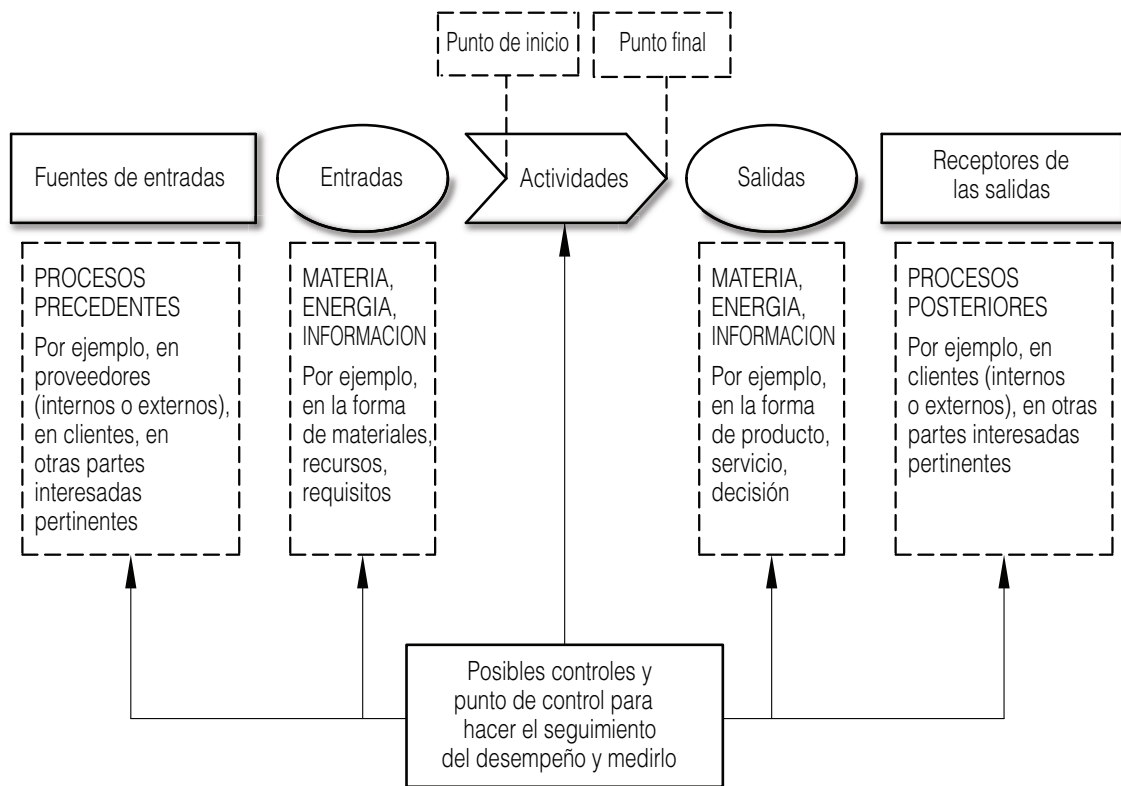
Punto de inicio

Punto final

Fuentes de entradas

Entradas

Actividades

Salidas

Receptores de las salidas

PROCESOS PRECEDENTES

Por ejemplo, en proveedores (internos o externos), en clientes, en otras partes interesadas pertinentes

MATERIA, ENERGIA, INFORMACION

Por ejemplo, en la forma de materiales, recursos, requisitos

MATERIA, ENERGIA, INFORMACION

Por ejemplo, en la forma de producto, servicio, decisión

PROCESOS POSTERIORES

Por ejemplo, en clientes (internos o externos), en otras partes interesadas pertinentes

Posibles controles y punto de control para hacer el seguimiento del desempeño y medirlo